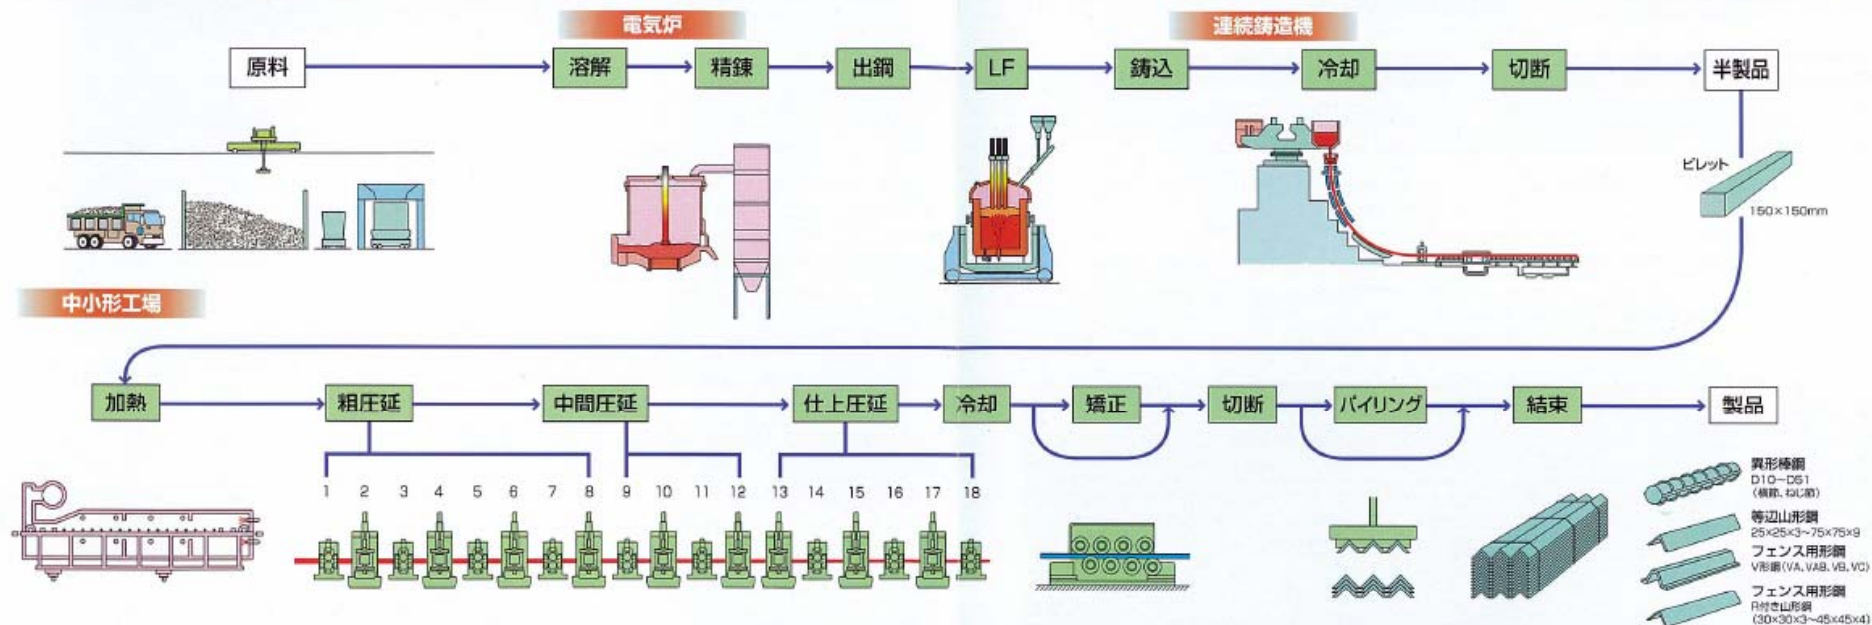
電気炉

連続鋳造機

原料

溶解

精錬

出鋼

LF

鋳込

冷却

切断

半製品

ビレット

150×150mm

中小形工場

加熱

粗圧延

中間圧延

仕上圧延

冷却

矯正

切断

パイリング

結束

製品

1 2 3 4 5 6 7 8 9 10 11 12 13 14 15 16 17 18

異形棒鋼
D10~D51
(構筋, ねじ筋)

等辺山形鋼
25×25×3~75×75×9

フェンス用形鋼
V形鋼(VA, VAB, VB, VC)

フェンス用形鋼
R付き山形鋼
(30×30×3~45×45×4)